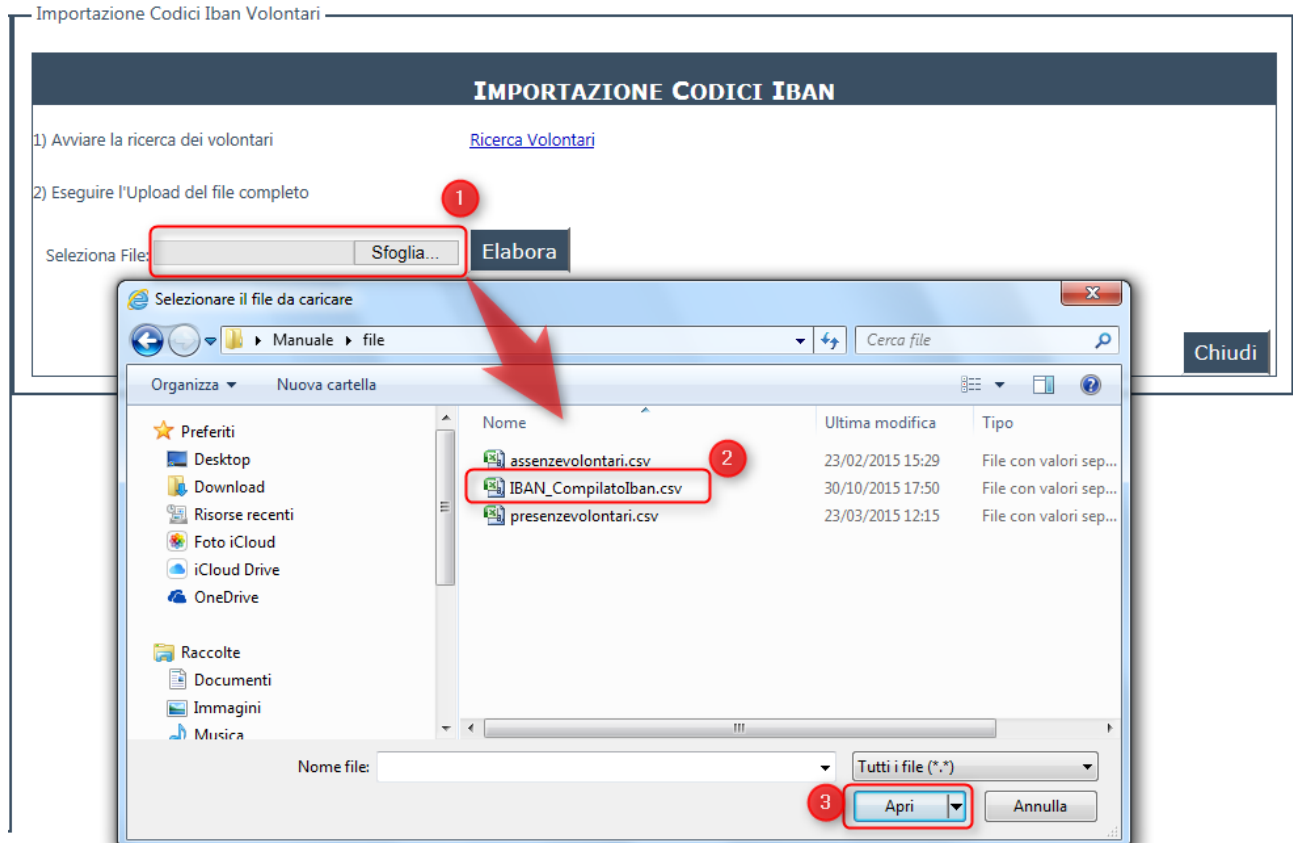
Importazione Codici Iban Volontari

IMPORTAZIONE CODICI IBAN

1) Avviare la ricerca dei volontari

Ricerca Volontari

2) Eseguire l'Upload del file completo

1

Seleziona File:

Sfoglia...

Elabora

Selezionare il file da caricare

Manuale ▸ file

Cerca file

Chiudi

Organizza ▾

Nuova cartella

Preferiti

Desktop

Download

Risorse recenti

Foto iCloud

iCloud Drive

OneDrive

Raccolte

Documenti

Immagini

Musica

| Nome | Ultima modifica | Tipo |
|---|---|---|
| assenzevolontari.csv | 23/02/2015 15:29 | File con valori sep... |
| IBAN_CompilatoIban.csv | 30/10/2015 17:50 | File con valori sep... |
| presenzevolontari.csv | 23/03/2015 12:15 | File con valori sep... |

2

Nome file:

Tutti i file (*.*)

3

Apri

Annulla